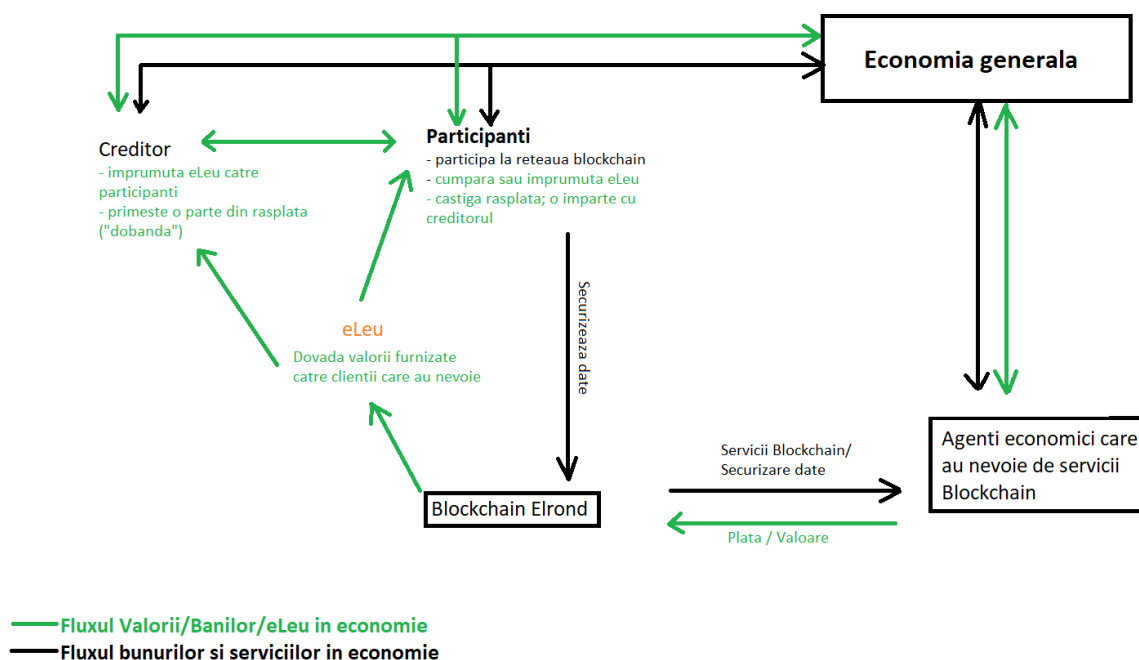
Economia generala

Creditor
- imprumuta eLeu catre participanti
- primeste o parte din rasplata ("dobanda")

Participanti
- participa la reteaua blockchain
- cumpara sau imprumuta eLeu
- castiga rasplata; o imparte cu creditorul

Securizeaza date

eLeu
Dovada valorii furnizate catre clientii care au nevoie

Blockchain Elrond

Servicii Blockchain/ Securizare date

Plata / Valoare

Agenti economici care au nevoie de servicii Blockchain

Fluxul Valorii/Banilor/eLeu in economie
Fluxul bunurilor si serviciilor in economie